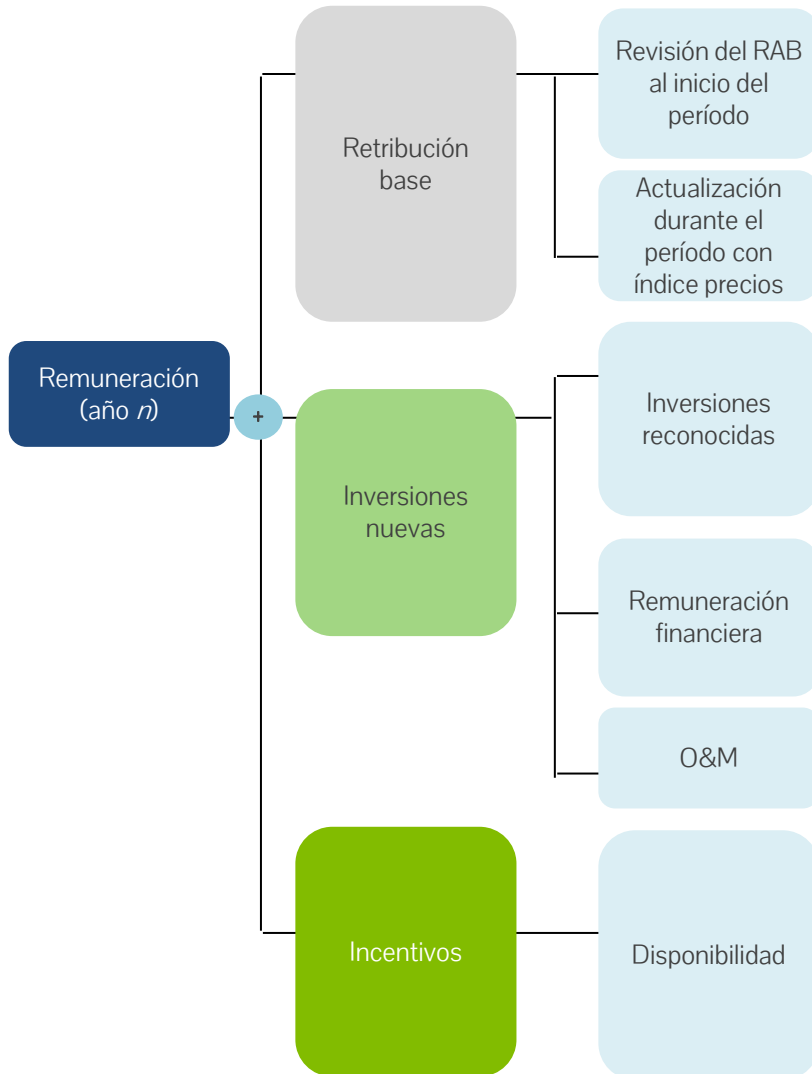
Remuneración (año *n*)

+

Retribución base

Revisión del RAB al inicio del período

Actualización durante el período con índice precios

Inversiones nuevas

Inversiones reconocidas

Remuneración financiera

O&M

Incentivos

Disponibilidad